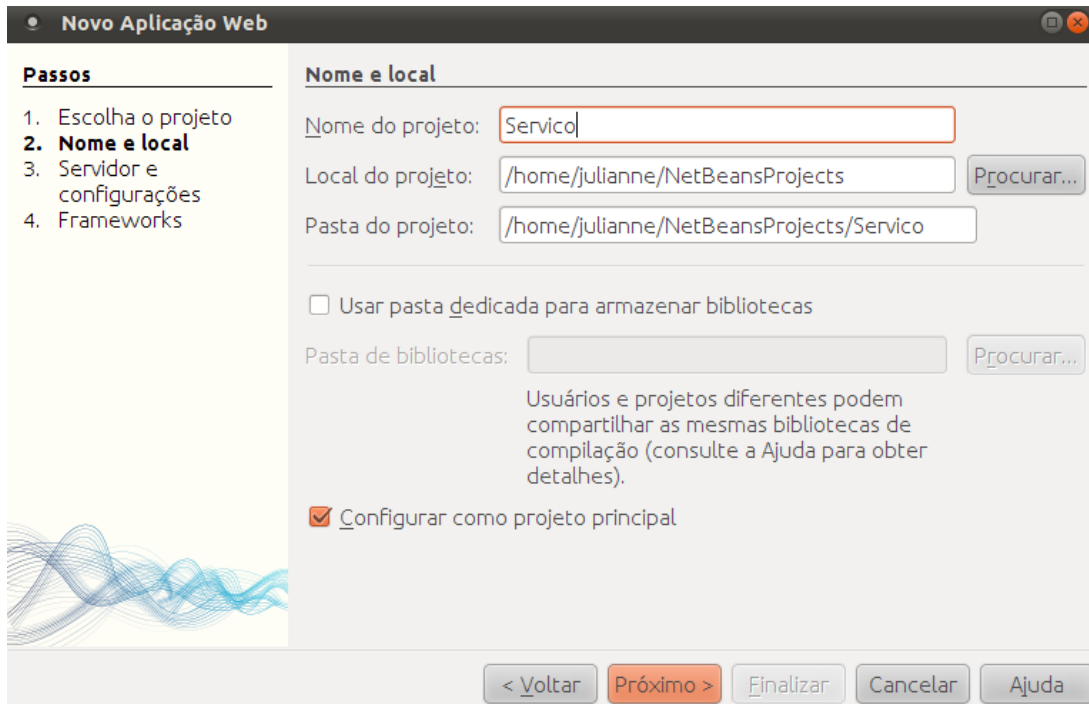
Novo Aplicação Web

Passos

1. Escolha o projeto
2. Nome e local
3. Servidor e configurações
4. Frameworks

Nome e local

Nome do projeto: Servico

Local do projeto: /home/julianne/NetBeansProjects Procurar...

Pasta do projeto: /home/julianne/NetBeansProjects/Servico

Usar pasta dedicada para armazenar bibliotecas

Pasta de bibliotecas: Procurar...

Usuários e projetos diferentes podem compartilhar as mesmas bibliotecas de compilação (consulte a Ajuda para obter detalhes).

Configurar como projeto principal

< Voltar Próximo > Finalizar Cancelar Ajuda